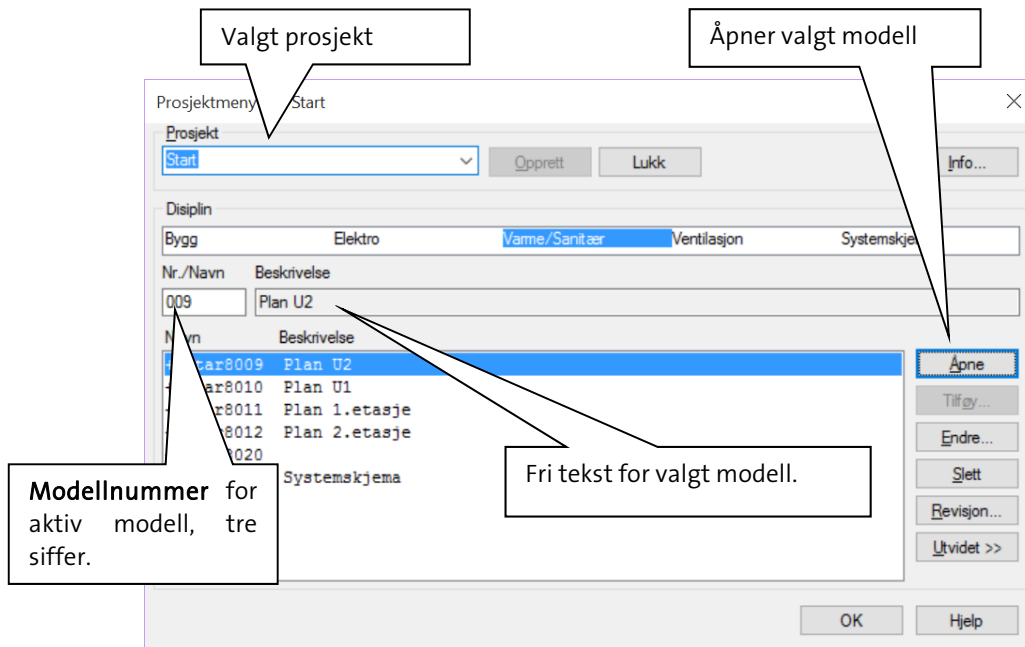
Valgt prosjekt

Åpner valgt modell

Prosjektmeny Start

Prosjekt

Start

Opprett

Lukk

Info...

Disiplin

Bygg

Elektro

Varme/Sanitær

Ventilasjon

Systemskje

Nr./Navn

Beskrivelse

009

Plan U2

N vn

Beskrivelse

tar8009 Plan U2

ar8010 Plan U1

r8011 Plan 1.etasje

8012 Plan 2.etasje

020

Systemskjema

Åpne

Tilføy...

Endre...

Slett

Revisjon...

Utvidet >>

Fri tekst for valgt modell.

Modellnummer for aktiv modell, tre siffer.

OK

Hjelp